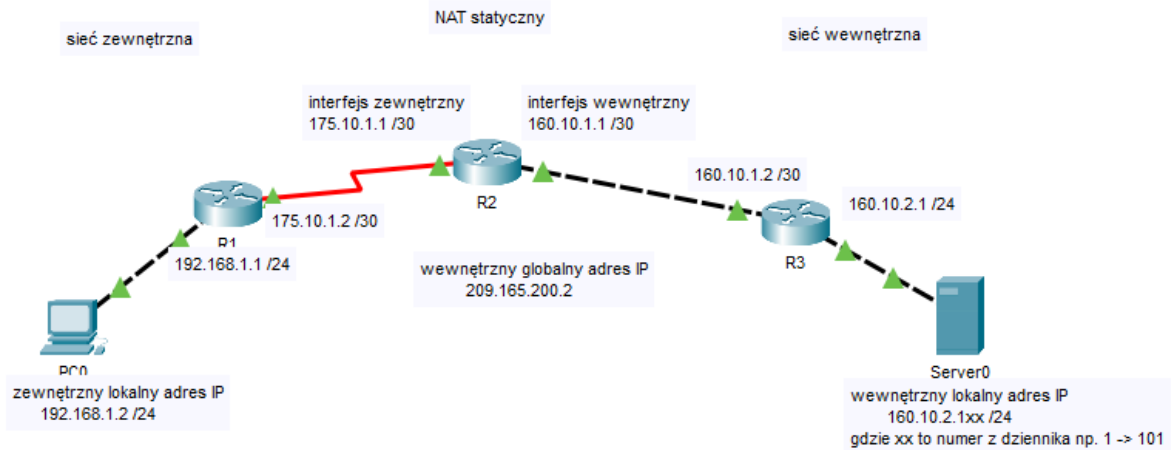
NAT statyczny

sieć zewnętrzna

sieć wewnętrzna

interfejs zewnętrzny
175.10.1.1 /30

interfejs wewnętrzny
160.10.1.1 /30

R2

160.10.1.2 /30

160.10.2.1 /24

R1

175.10.1.2 /30

192.168.1.1 /24

R3

wewnętrzny globalny adres IP
209.165.200.2

PC0

zewnętrzny lokalny adres IP
192.168.1.2 /24

Server0

wewnętrzny lokalny adres IP
160.10.2.1xx /24
gdzie xx to numer z dziennika np. 1 -> 101